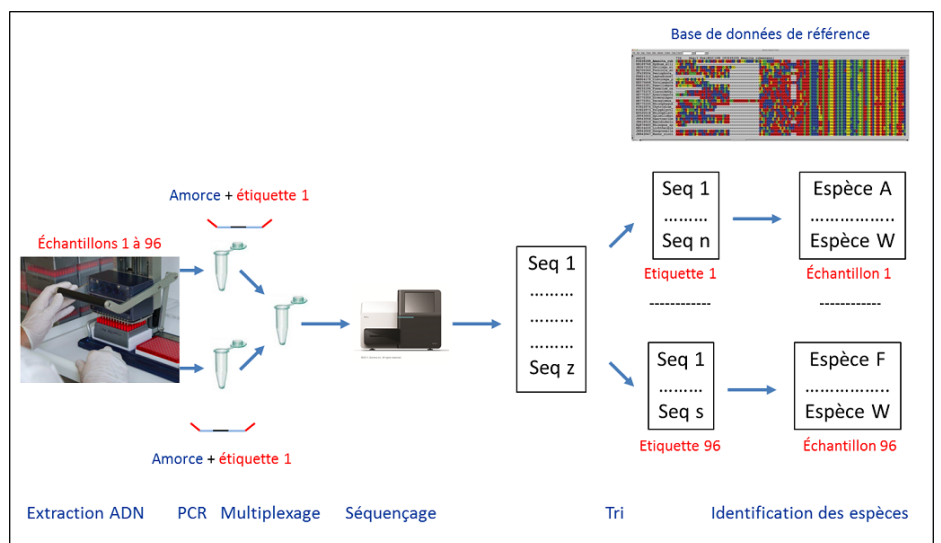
Base de données de référence

Amorce + étiquette 1

Échantillons 1 à 96

Seq 1
.........
.........
.........
Seq z

Seq 1
.........
Seq n

Etiquette 1

Espèce A
................
Espèce W

Échantillon 1

------------

------------

Seq 1
.........
Seq s

Etiquette 96

Espèce F
................
Espèce W

Échantillon 96

Amorce + étiquette 1

Extraction ADN PCR Multiplexage Séquençage Tri Identification des espèces